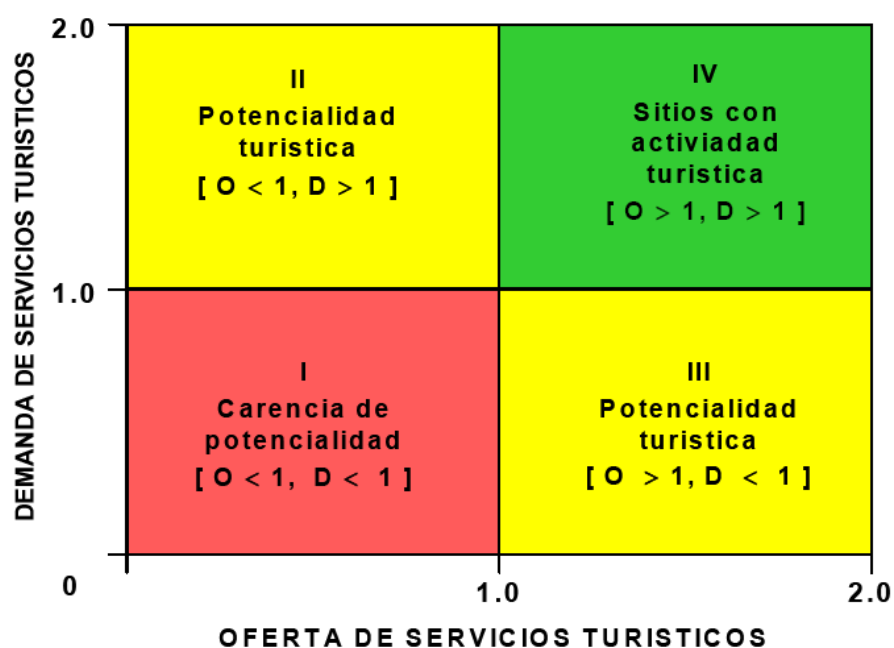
DEMANDA DE SERVICIOS TURISTICOS

2.0

II
Potencialidad turistica
[ O < 1, D > 1 ]

IV
Sitios con activiadad turistica
[ O > 1, D > 1 ]

1.0

I
Carencia de potencialidad
[ O < 1, D < 1 ]

III
Potencialidad turistica
[ O > 1, D < 1 ]

0

1.0

2.0

OFERTA DE SERVICIOS TURISTICOS